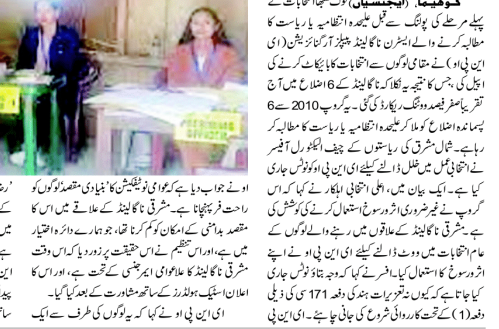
کوہیما۔ (ایجنسیاں) کوئی جہاں انتخابات کے پہلے مرحلے کی پولنگ سے قبل علیحدہ انتظامیہ یا ریاست کا مطالبہ کرنے والے ایسٹرن ناگالینڈ پیپلز آرگنائزیشن (ای این پی او) نے مقامی لوگوں سے انتخابات کا بائیکاٹ کرنے کی اپیل کی، جس کا نتیجہ یہ نکلا کہ ناگالینڈ کے 6 اضلاع میں آج تقریباً صفر فیصد ووٹنگ ریکارڈ کی گئی۔ یہ گروپ 2010 سے 6 پسماندہ اضلاع کو ملا کر علیحدہ انتظامیہ یا ریاست کا مطالبہ کر رہا ہے۔ شمال مشرق کی ریاستوں کے چیف الیکٹورل آفیسر نے انتخابی عمل میں خلل ڈالنے کیلئے ای این پی او کو نوٹس جاری کیا ہے۔ ایک بیان میں، اعلیٰ انتخابی اہلکار نے کہا کہ اس گروپ نے غیر ضروری اثر و رسوخ استعمال کرنے کی کوشش کی ہے۔ مشرقی ناگالینڈ کے علاقوں میں رہنے والے لوگوں کے عام انتخابات میں ووٹ ڈالنے کیلئے ای این پی او نے اپنے اثر و رسوخ کا استعمال کیا۔ افسر نے کہا کہ وجہ بتاؤ نوٹس جاری کیا جاتا ہے کہ کیوں نہ تعزیرات ہند کی دفعہ 171 سی کی ذیلی دفعہ (1) کے تحت کارروائی شروع کی جانی چاہیے۔ ای این پی

او نے جواب دیا ہے کہ ہماری نوٹیفکیشن کا بنیادی مقصد لوگوں کو راحت فراہم کرنا ہے۔ مشرقی ناگالینڈ کے علاقے میں اس کا مقصد بدامنی کے امکان کو کم کرنا تھا جو ہمارے دائرہ اختیار میں ہے، اور اس تنظیم نے اس حقیقت پر زور دیا کہ اس وقت مشرقی ناگالینڈ کا علاقائی ایجنسی کے تحت ہے، اور اس کا اعلان اسٹیک ہولڈرز کے ساتھ مشاورت کے بعد کیا گیا۔ ای این پی او نے کہا کہ یہ لوگوں کی طرف سے ایک

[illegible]